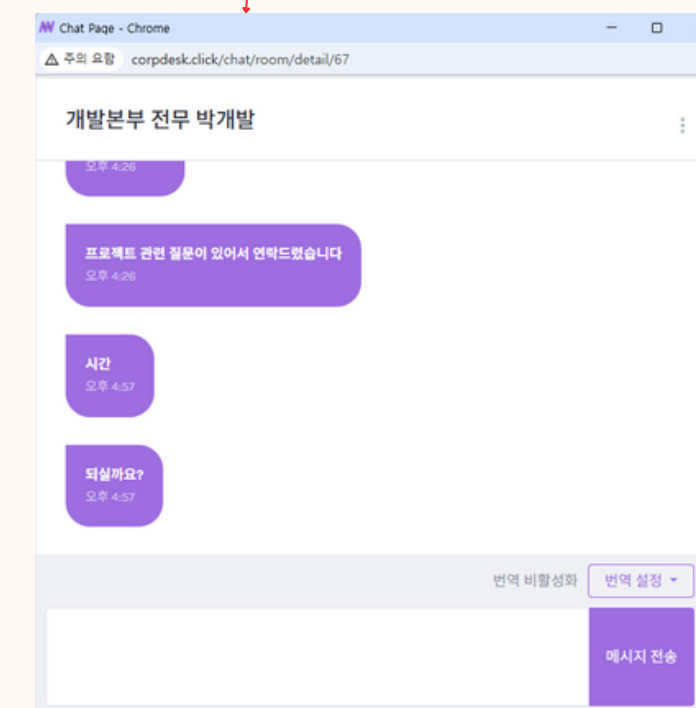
Chat Page - Chrome

주의 요함 corpdesk.click/chat/room/detail/67

개발본부 전무 박개발

오후 4:26

프로젝트 관련 질문이 있어서 연락드렸습니다
오후 4:26

시간
오후 4:57

되실까요?
오후 4:57

번역 비활성화
번역 설정

메시지 전송